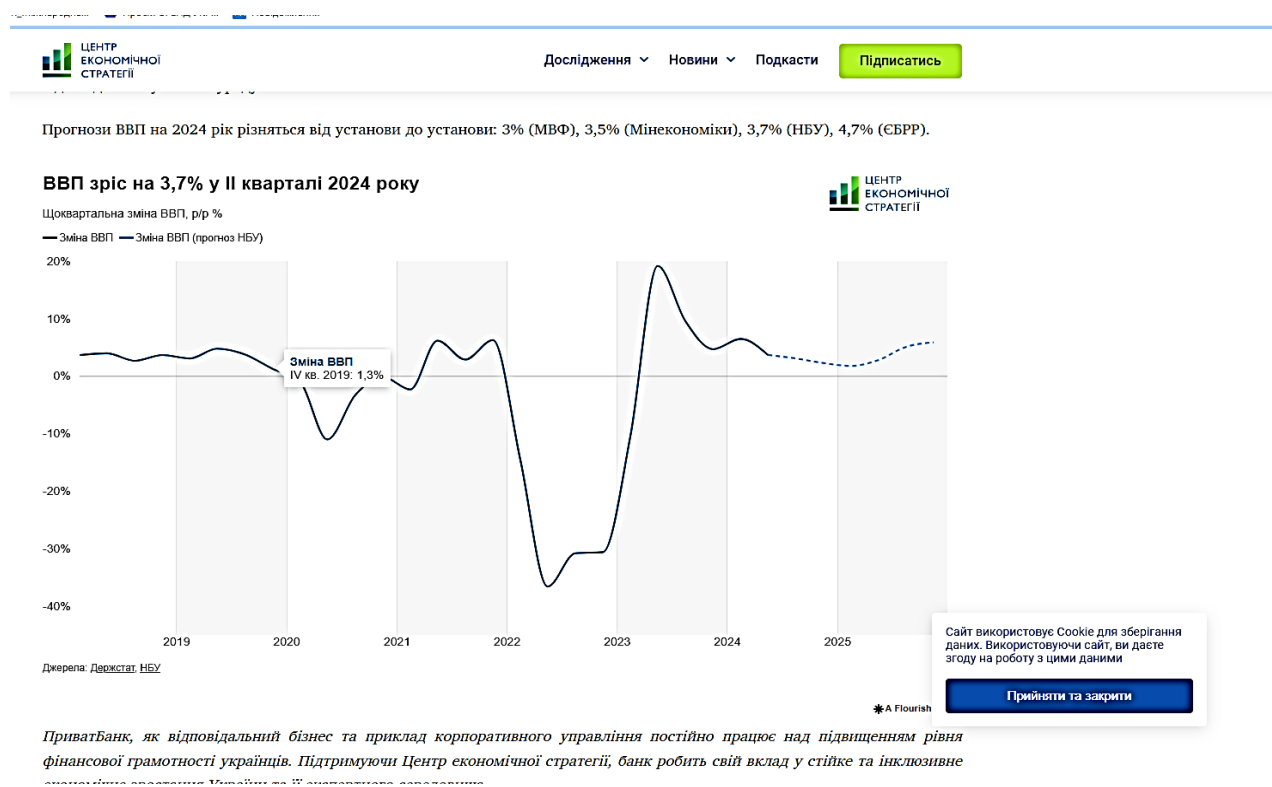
ЦЕНТР ЕКОНОМІЧНОЇ СТРАТЕГІЇ

Дослідження Новини Подкасти Підписатись

Прогнози ВВП на 2024 рік різняться від установи до установи: 3% (МВФ), 3,5% (Мінекономіки), 3,7% (НБУ), 4,7% (ЄБРР).

ВВП зріс на 3,7% у II кварталі 2024 року

ЦЕНТР ЕКОНОМІЧНОЇ СТРАТЕГІЇ

Щоквартальна зміна ВВП, р/р %

Зміна ВВП Зміна ВВП (прогноз НБУ)

20%
10%
0%
-10%
-20%
-30%
-40%

Зміна ВВП
IV кв. 2019: 1,3%

2019 2020 2021 2022 2023 2024 2025

Джерела: Держстат, НБУ

A Flourish

Сайт використовує Cookie для зберігання даних. Використовуючи сайт, ви даєте згоду на роботу з цими даними

Прийняти та закрити

ПриватБанк, як відповідальний бізнес та приклад корпоративного управління постійно працює над підвищенням рівня фінансової грамотності українців. Підтримуючи Центр економічної стратегії, банк робить свій вклад у стійке та інклюзивне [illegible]